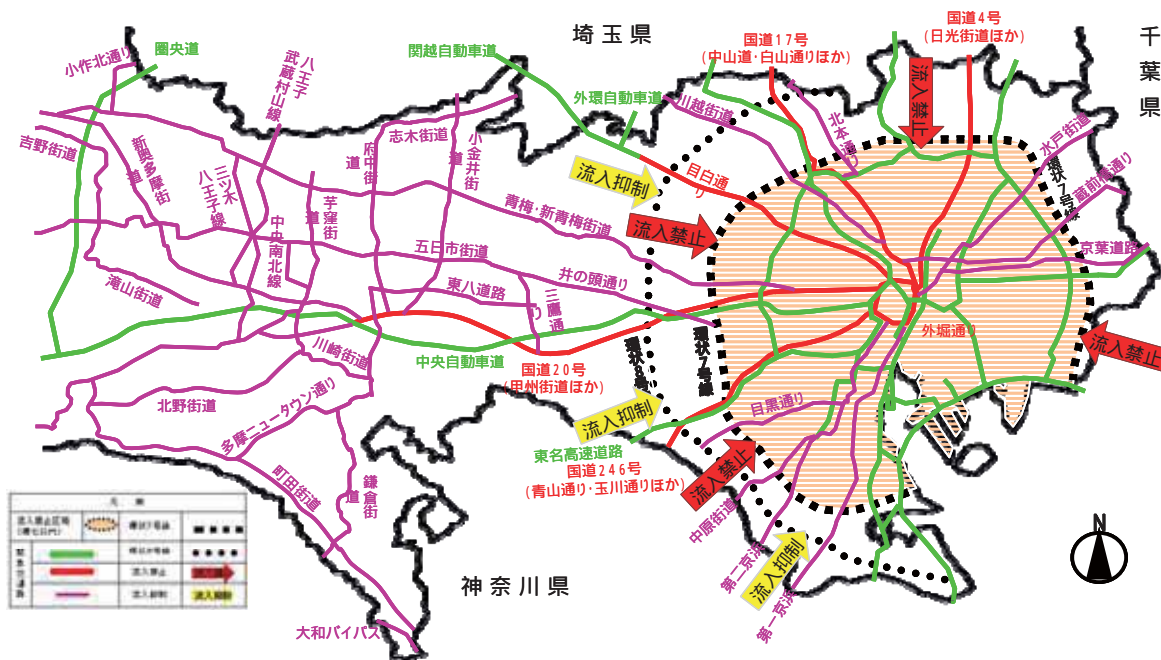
埼玉県

千葉県

神奈川県

圏央道
小作北通り
吉野街道
新奥多摩街道
三ツ木八王子線
八王子武蔵村山線
中央南北線
芋窪街道
府中街道
志木街道
小金井街道
関越自動車道
外環自動車道
川越街道
目白通り
青梅・新青梅街道
五日市街道
井の頭通り
東八道路
三鷹通り
滝山街道
中央自動車道
川崎街道
北野街道
多摩ニュータウン通り
町田街道
鎌倉街道
大和バイパス
国道２０号
(甲州街道ほか)
環状８号線
環状７号線
国道１７号
(中山道・白山通りほか)
国道４号
(日光街道ほか)
北本通り
水戸街道
環状７号線
蔵前橋通り
京葉道路
外堀通り
目黒通り
東名高速道路
国道２４６号
(青山通り・玉川通りほか)
中原街道
第二京浜
第一京浜

流入禁止
流入抑制
流入禁止
流入禁止
流入抑制
流入禁止
流入抑制

N

凡例
流入禁止区域(環七以内)
環状７号線
環状８号線
流入禁止
流入抑制
流入禁止
流入抑制